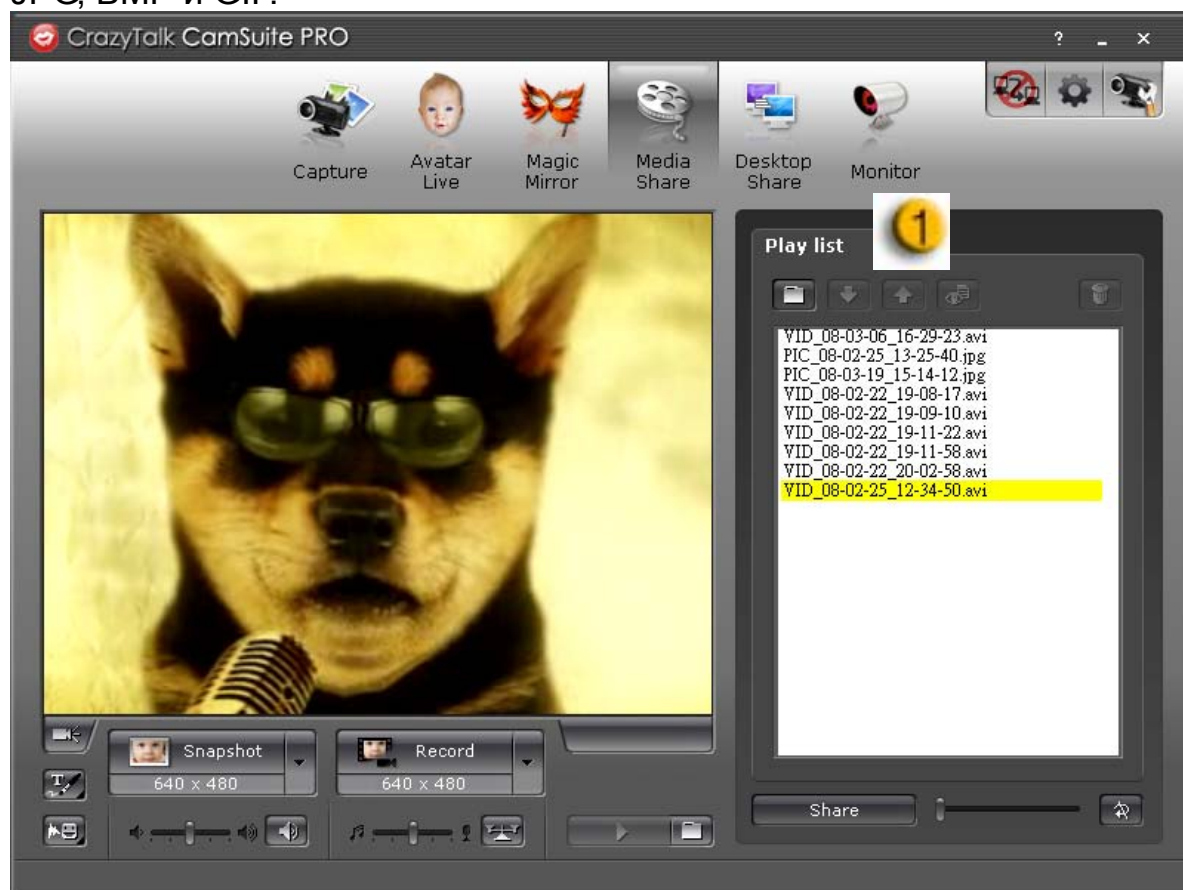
JPG, BMP и GIF.

CrazyTalk CamSuite PRO

? _ ×

Capture

Avatar Live

Magic Mirror

Media Share

Desktop Share

Monitor

1

Play list

VID_08-03-06_16-29-23.avi
PIC_08-02-25_13-25-40.jpg
PIC_08-03-19_15-14-12.jpg
VID_08-02-22_19-08-17.avi
VID_08-02-22_19-09-10.avi
VID_08-02-22_19-11-22.avi
VID_08-02-22_19-11-58.avi
VID_08-02-22_20-02-58.avi
VID_08-02-25_12-34-50.avi

Snapshot
640 x 480

Record
640 x 480

Share